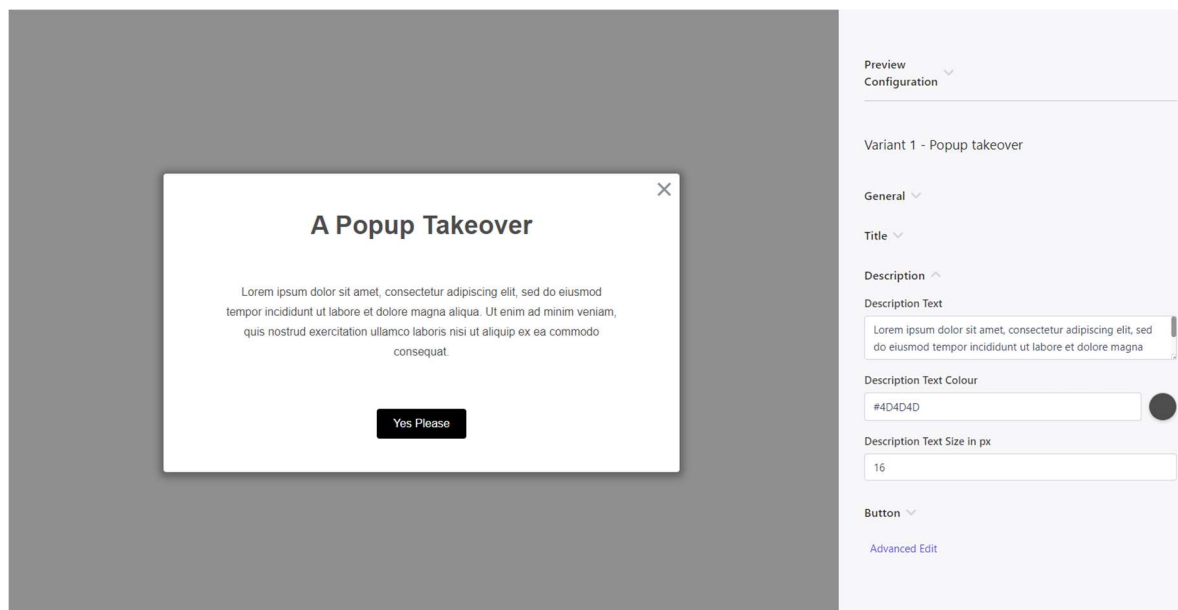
×

A Popup Takeover

Lorem ipsum dolor sit amet, consectetur adipiscing elit, sed do eiusmod tempor incididunt ut labore et dolore magna aliqua. Ut enim ad minim veniam, quis nostrud exercitation ullamco laboris nisi ut aliquip ex ea commodo consequat.

Yes Please

Preview Configuration

Variant 1 - Popup takeover

General

Title

Description

Description Text

Lorem ipsum dolor sit amet, consectetur adipiscing elit, sed do eiusmod tempor incididunt ut labore et dolore magna

Description Text Colour

#4D4D4D

Description Text Size in px

16

Button

Advanced Edit